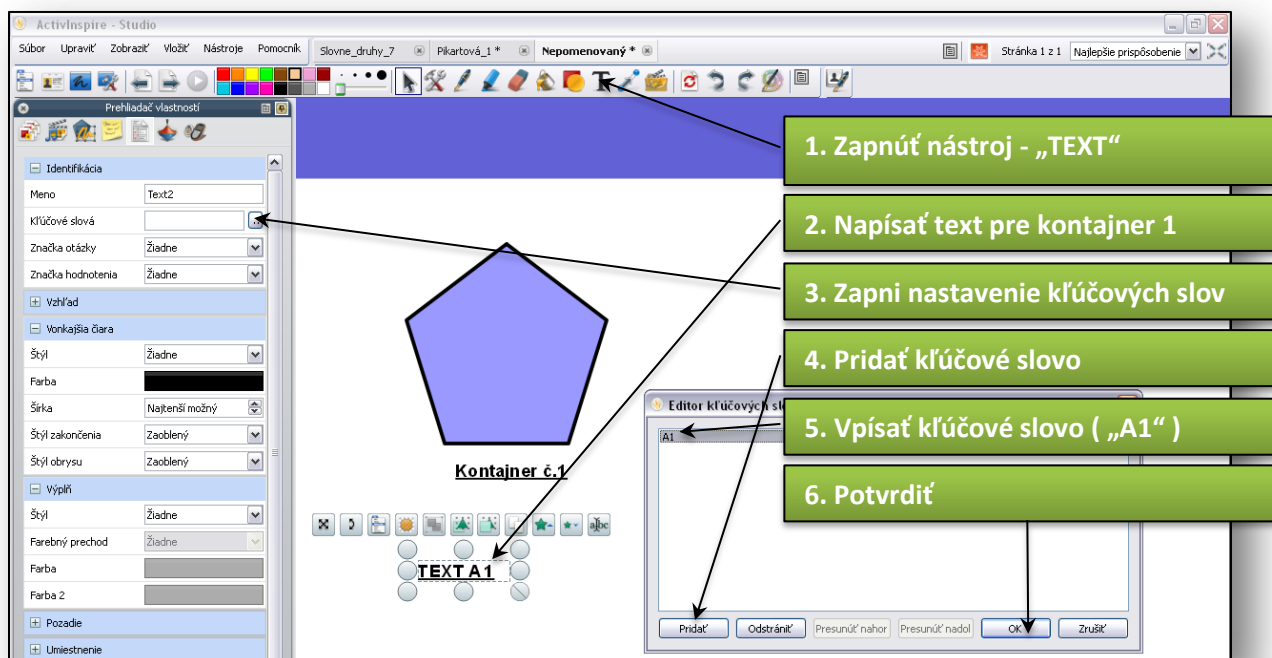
ActivInspire - Studio

Súbor Upraviť Zobraziť Vložiť Nástroje Pomocník

Slovne_druhy_7 Pikartová_1 * Nepomenovaný *

Stránka 1 z 1 Najlepšie prispôsobenie

Prehliadač vlastností

Identifikácia

| Meno | Text2 |
|---|---|
| Kľúčové slová | |
| Značka otázky | Žiadne |
| Značka hodnotenia | Žiadne |

Vzhľad

Vonkajšia čiara

| Štýl | Žiadne |
|---|---|
| Farba | |
| Šírka | Najtenší možný |
| Štýl zakončenia | Zaoblený |
| Štýl obrysu | Zaoblený |

Výplň

| Štýl | Žiadne |
|---|---|
| Farebný prechod | Žiadne |
| Farba | |
| Farba 2 | |

Pozadie

Umiestnenie

1. Zapnúť nástroj - „TEXT“

2. Napísať text pre kontajner 1

3. Zapni nastavenie kľúčových slov

4. Pridať kľúčové slovo

5. Vpísať kľúčové slovo ( „A1“ )

6. Potvrdiť

Kontajner č.1

TEXT A 1

Editor kľúčových sl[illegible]

A1

Pridať Odstrániť Presunúť nahor Presunúť nadol OK Zrušiť